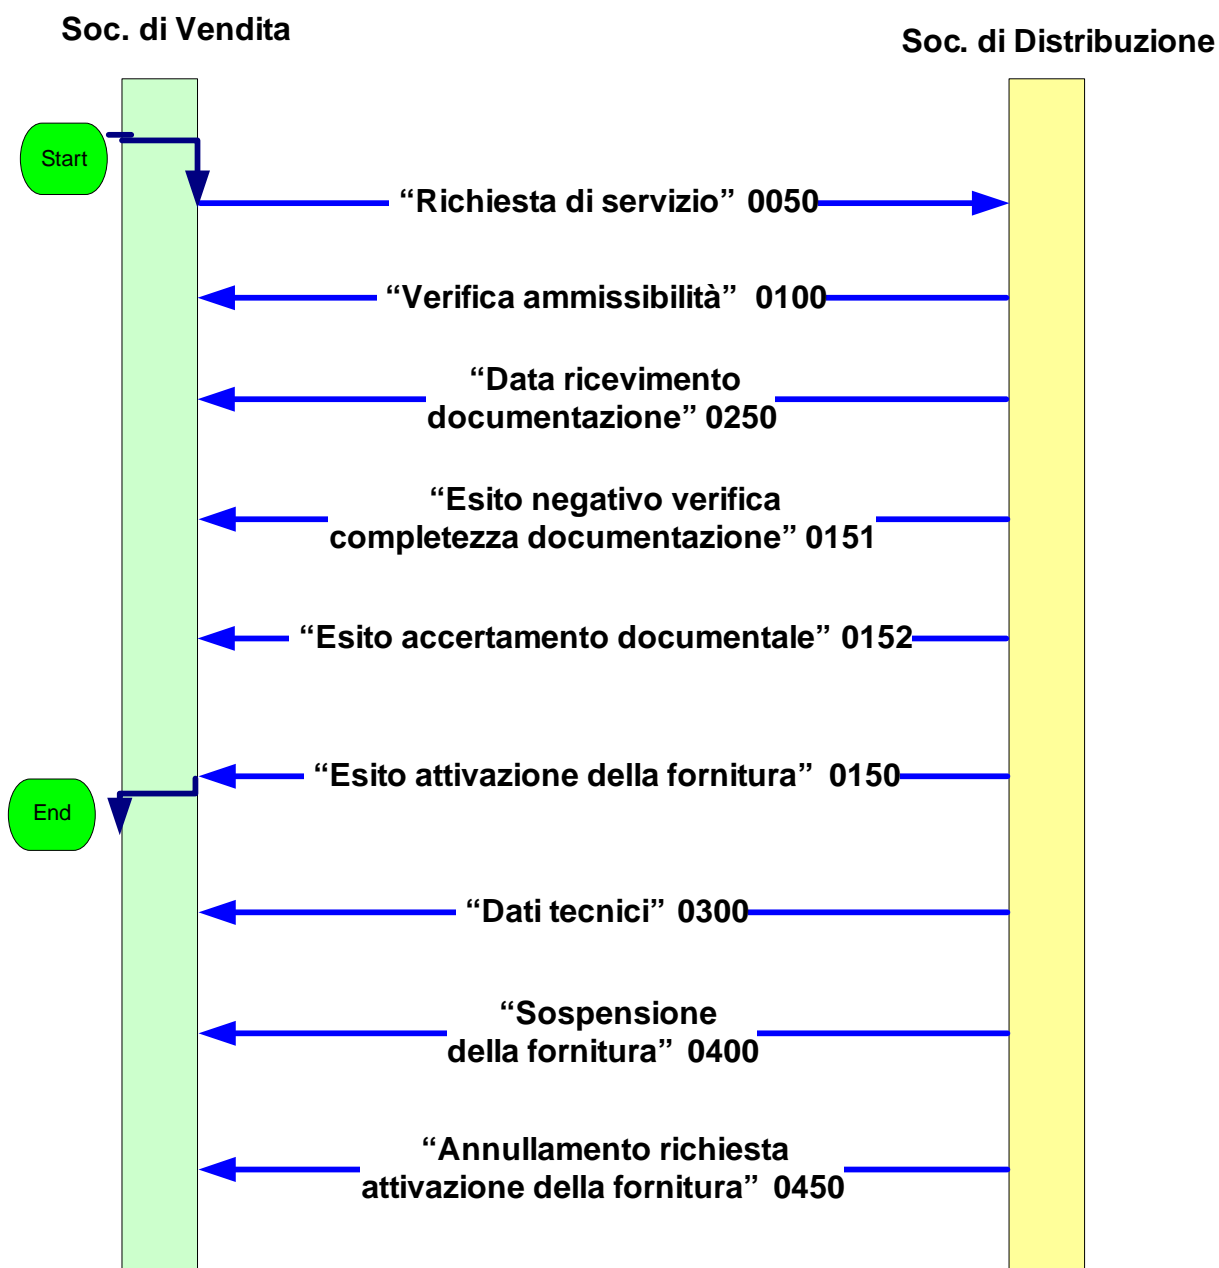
Soc. di Vendita

Soc. di Distribuzione

Start

“Richiesta di servizio” 0050

“Verifica ammissibilità” 0100

“Data ricevimento documentazione” 0250

“Esito negativo verifica completezza documentazione” 0151

“Esito accertamento documentale” 0152

“Esito attivazione della fornitura” 0150

End

“Dati tecnici” 0300

“Sospensione della fornitura” 0400

“Annullamento richiesta attivazione della fornitura” 0450